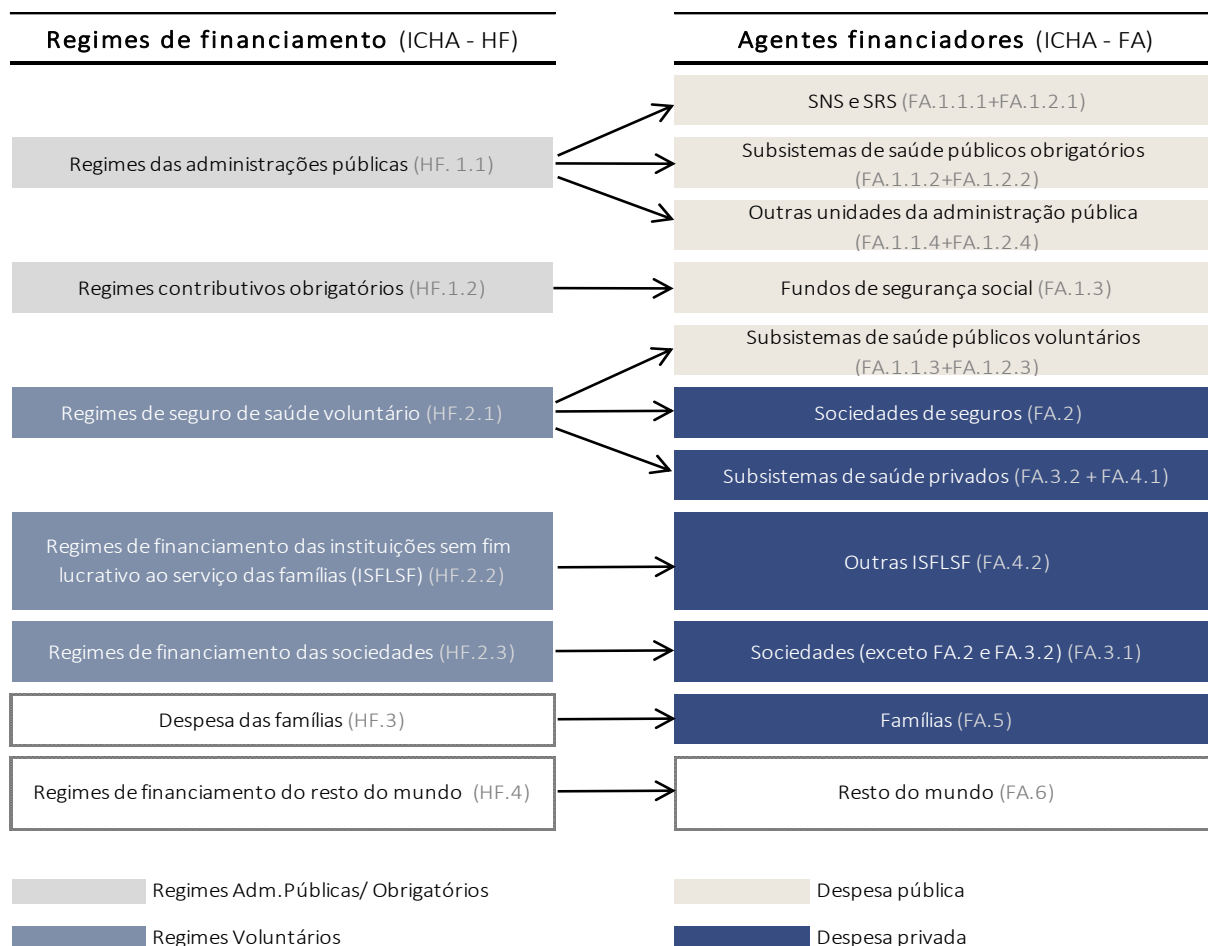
Regimes de financiamento (ICHA - HF)

Agentes financiadores (ICHA - FA)

SNS e SRS (FA.1.1.1+FA.1.2.1)

Regimes das administrações públicas (HF. 1.1)

Subsistemas de saúde públicos obrigatórios (FA.1.1.2+FA.1.2.2)

Outras unidades da administração pública (FA.1.1.4+FA.1.2.4)

Regimes contributivos obrigatórios (HF.1.2)

Fundos de segurança social (FA.1.3)

Subsistemas de saúde públicos voluntários (FA.1.1.3+FA.1.2.3)

Regimes de seguro de saúde voluntário (HF.2.1)

Sociedades de seguros (FA.2)

Subsistemas de saúde privados (FA.3.2 + FA.4.1)

Regimes de financiamento das instituições sem fim lucrativo ao serviço das famílias (ISFLSF) (HF.2.2)

Outras ISFLSF (FA.4.2)

Regimes de financiamento das sociedades (HF.2.3)

Sociedades (exceto FA.2 e FA.3.2) (FA.3.1)

Despesa das famílias (HF.3)

Famílias (FA.5)

Regimes de financiamento do resto do mundo (HF.4)

Resto do mundo (FA.6)

Regimes Adm.Públicas/ Obrigatórios

Despesa pública

Regimes Voluntários

Despesa privada